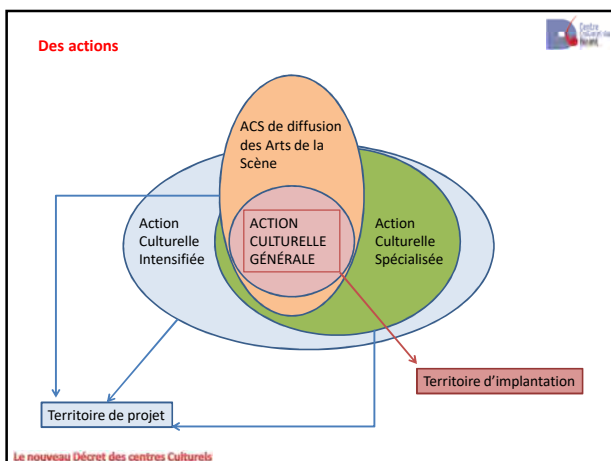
Des actions

Centre Culturel de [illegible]

ACS de diffusion des Arts de la Scène

Action Culturelle Intensifiée

ACTION CULTURELLE GÉNÉRALE

Action Culturelle Spécialisée

Territoire d'implantation

Territoire de projet

Le nouveau Décret des centres Culturels